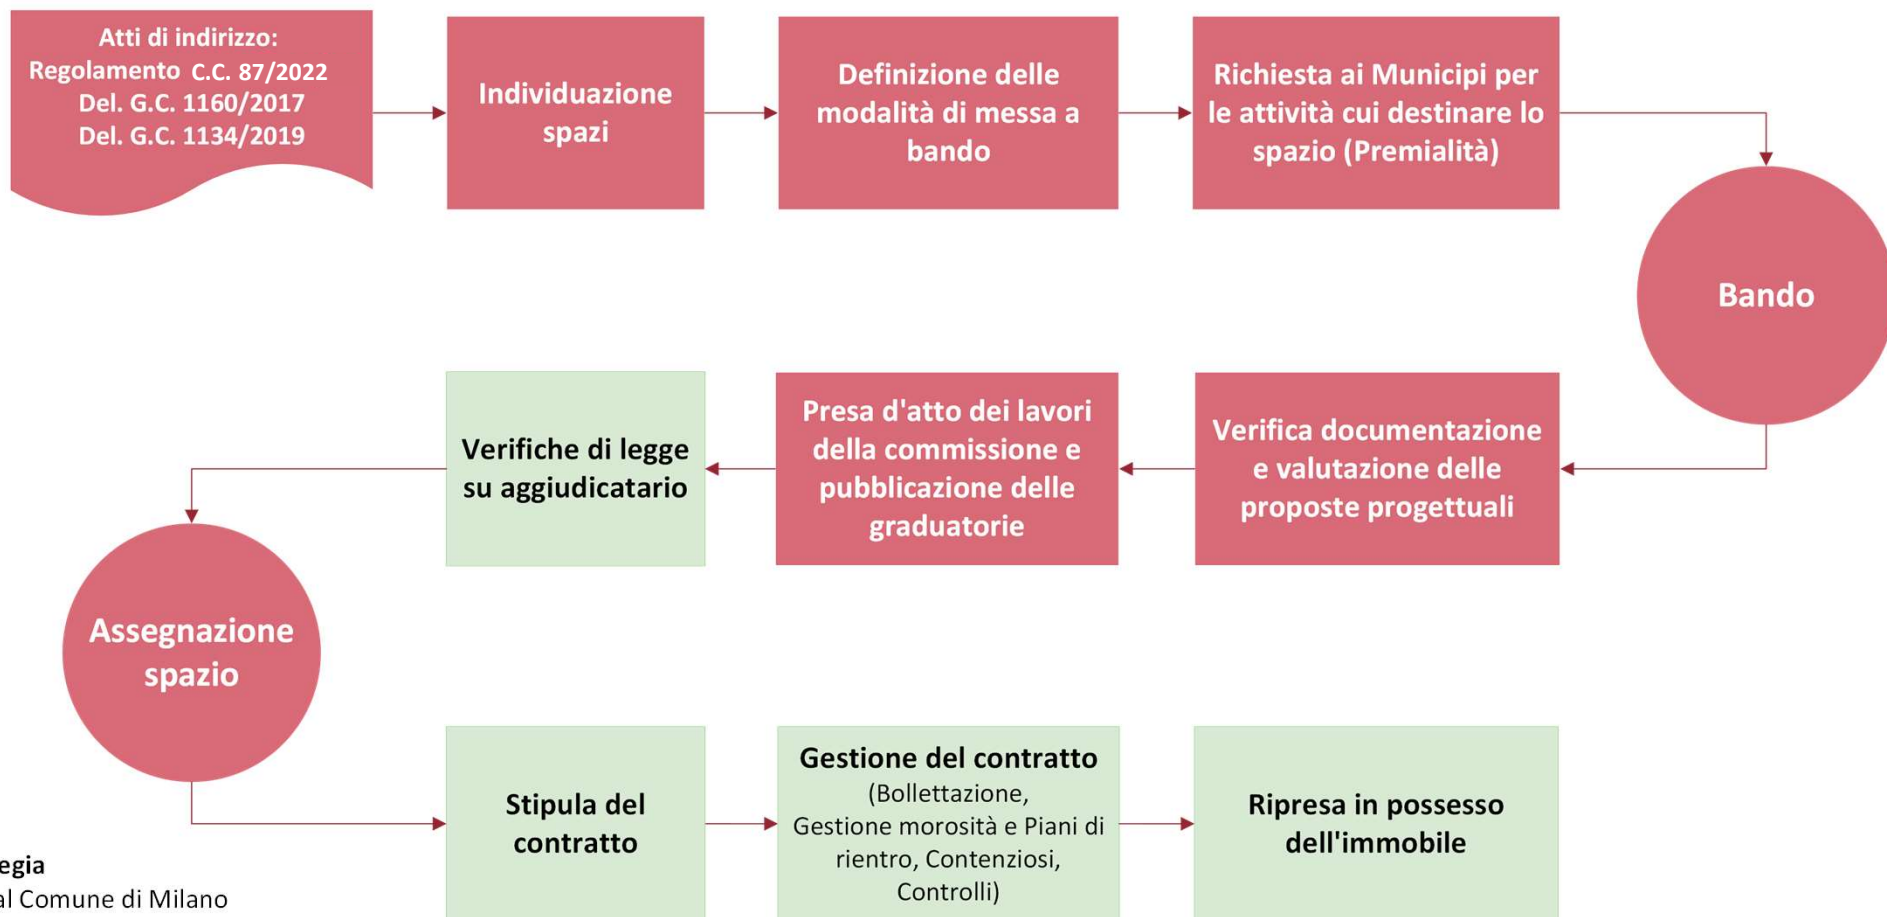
Atti di indirizzo:
Regolamento C.C. 87/2022
Del. G.C. 1160/2017
Del. G.C. 1134/2019

Individuazione spazi

Definizione delle modalità di messa a bando

Richiesta ai Municipi per le attività cui destinare lo spazio (Premialità)

Bando

Verifica documentazione e valutazione delle proposte progettuali

Presa d'atto dei lavori della commissione e pubblicazione delle graduatorie

Verifiche di legge su aggiudicatario

Assegnazione spazio

Stipula del contratto

Gestione del contratto
(Bollettazione, Gestione morosità e Piani di rientro, Contenziosi, Controlli)

Ripresa in possesso dell'immobile

egia
al Comune di Milano